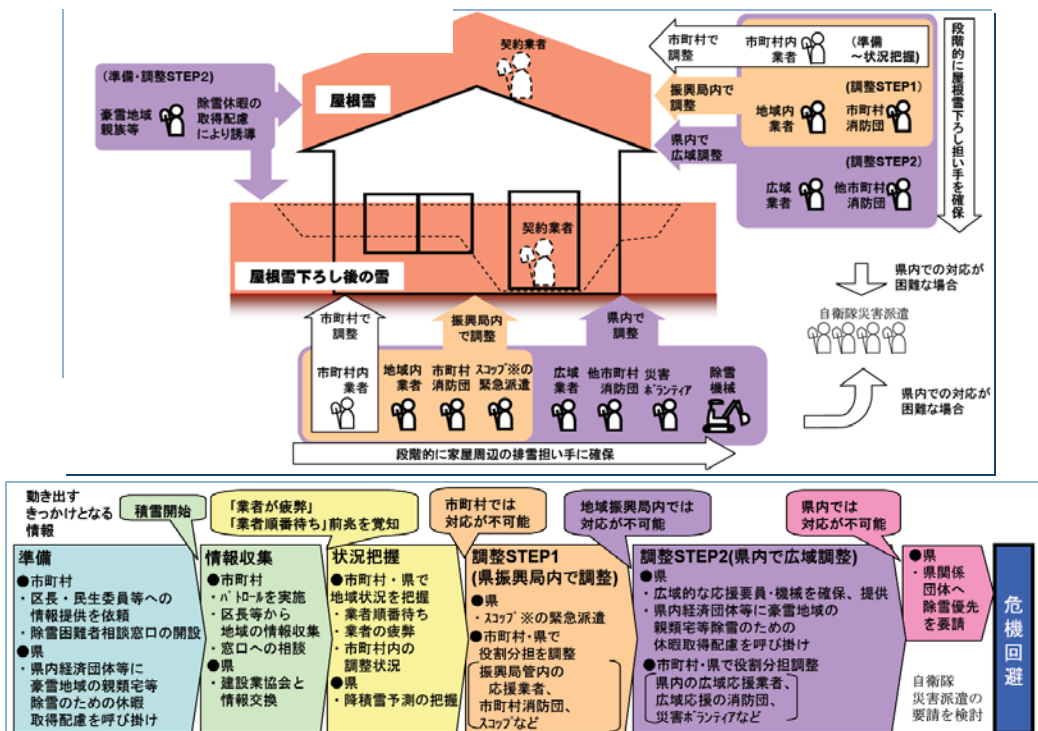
（準備・調整STEP2）

豪雪地域親族等

除雪休暇の取得配慮により誘導

屋根雪

契約業者

市町村で調整

市町村内業者

（準備〜状況把握）

振興局内で調整

（調整STEP1）

地域内業者

市町村消防団

県内で広域調整

（調整STEP2）

広域業者

他市町村消防団

段階的に屋根雪下ろし担い手を確保

契約業者

屋根雪下ろし後の雪

市町村で調整

振興局内で調整

県内で調整

市町村内業者

地域内業者

市町村消防団

ｽｺｯﾌﾟ※の緊急派遣

広域業者

他市町村消防団

災害ﾎﾞﾗﾝﾃｨｱ

除雪機械

段階的に家屋周辺の排雪担い手に確保

県内での対応が困難な場合

自衛隊災害派遣

県内での対応が困難な場合

動き出すきっかけとなる情報

積雪開始

「業者が疲弊」
「業者順番待ち」前兆を覚知

市町村では対応が不可能

地域振興局内では対応が不可能

県内では対応が不可能

準備
●市町村
・区長・民生委員等への情報提供を依頼
・除雪困難者相談窓口の開設
●県
・県内経済団体等に豪雪地域の親類宅等除雪のための休暇取得配慮を呼び掛け

情報収集
●市町村
・ﾊﾟﾄﾛｰﾙを実施
・区長等から地域の情報収集
・窓口への相談
●県
・建設業協会と情報交換

状況把握
●市町村・県で地域状況を把握
・業者順番待ち
・業者の疲弊
・市町村内の調整状況
●県
・降積雪予測の把握

調整STEP1
（県振興局内で調整）
●県
・ｽｺｯﾌﾟ※の緊急派遣
●市町村・県で役割分担を調整
振興局管内の応援業者、市町村消防団、ｽｺｯﾌﾟなど

調整STEP2(県内で広域調整)
●県
・広域的な応援要員・機械を確保、提供
・県内経済団体等に豪雪地域の親類宅等除雪のための休暇取得配慮を呼び掛け
●市町村・県で役割分担調整
県内の広域応援業者、広域応援の消防団、災害ﾎﾞﾗﾝﾃｨｱなど

●県
・県関係団体へ除雪優先を要請

自衛隊災害派遣の要請を検討

危機回避